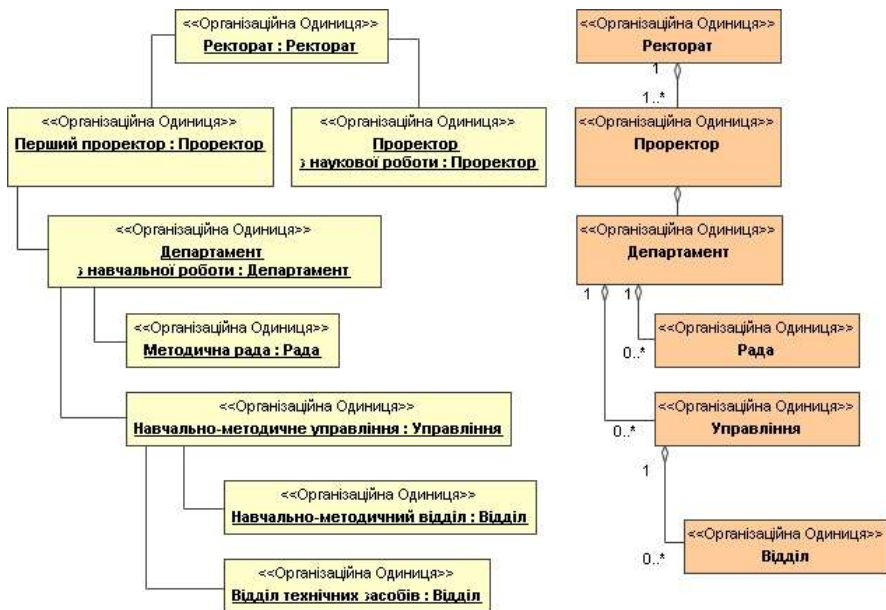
<<Організаційна Одиниця>>
Ректорат : Ректорат

<<Організаційна Одиниця>>
Перший проректор : Проректор

<<Організаційна Одиниця>>
Проректор з наукової роботи : Проректор

<<Організаційна Одиниця>>
Департамент з навчальної роботи : Департамент

<<Організаційна Одиниця>>
Методична рада : Рада

<<Організаційна Одиниця>>
Навчально-методичне управління : Управління

<<Організаційна Одиниця>>
Навчально-методичний відділ : Відділ

<<Організаційна Одиниця>>
Відділ технічних засобів : Відділ

<<Організаційна Одиниця>>
Ректорат

1

1..*

<<Організаційна Одиниця>>
Проректор

<<Організаційна Одиниця>>
Департамент

1 1

<<Організаційна Одиниця>>
Рада

0..*

<<Організаційна Одиниця>>
Управління

0..*

1

<<Організаційна Одиниця>>
Відділ

0..*